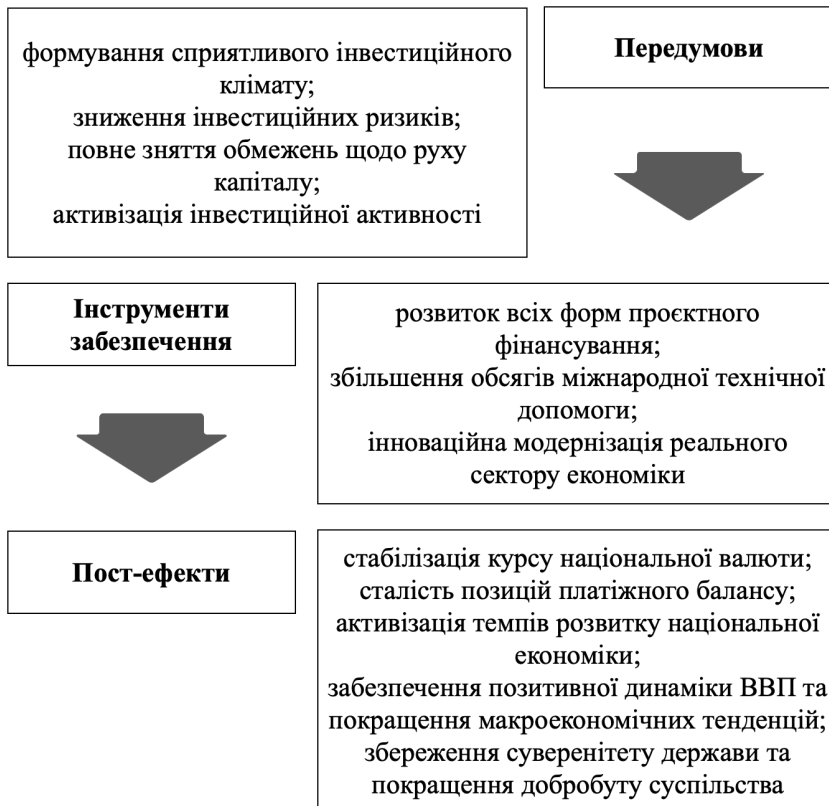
формування сприятливого інвестиційного клімату;
зниження інвестиційних ризиків;
повне зняття обмежень щодо руху капіталу;
активізація інвестиційної активності

Передумови

Інструменти забезпечення

розвиток всіх форм проєктного фінансування;
збільшення обсягів міжнародної технічної допомоги;
інноваційна модернізація реального сектору економіки

Пост-ефекти

стабілізація курсу національної валюти;
сталість позицій платіжного балансу;
активізація темпів розвитку національної економіки;
забезпечення позитивної динаміки ВВП та покращення макроекономічних тенденцій;
збереження суверенітету держави та покращення добробуту суспільства